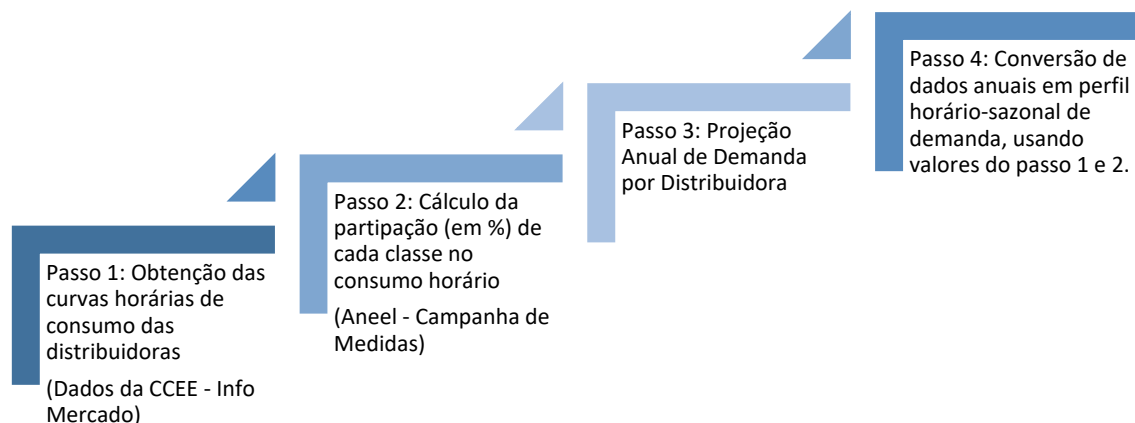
Passo 1: Obtenção das curvas horárias de consumo das distribuidoras

(Dados da CCEE - Info Mercado)

Passo 2: Cálculo da partipação (em %) de cada classe no consumo horário

(Aneel - Campanha de Medidas)

Passo 3: Projeção Anual de Demanda por Distribuidora

Passo 4: Conversão de dados anuais em perfil horário-sazonal de demanda, usando valores do passo 1 e 2.